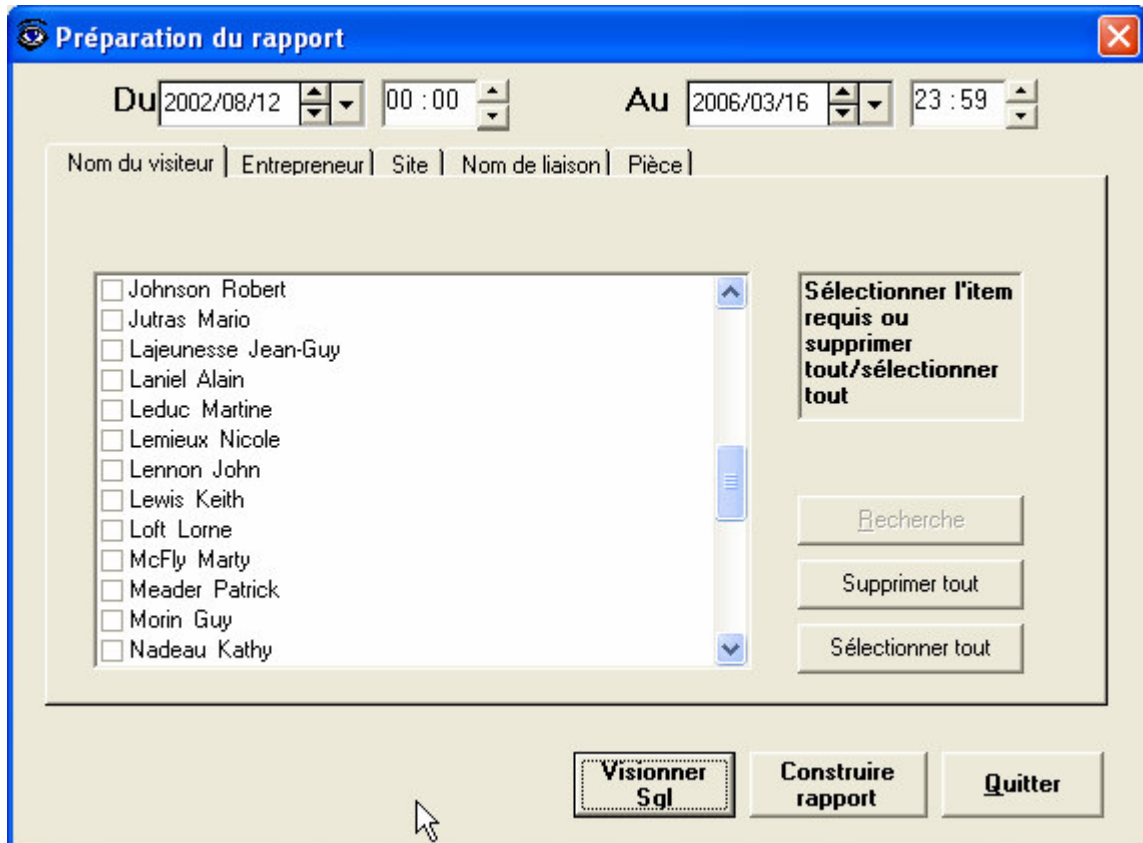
Préparation du rapport

Du 2002/08/12 00 : 00 Au 2006/03/16 23 : 59

Nom du visiteur | Entrepreneur | Site | Nom de liaison | Pièce

Johnson Robert
Jutras Mario
Lajeunesse Jean-Guy
Laniel Alain
Leduc Martine
Lemieux Nicole
Lennon John
Lewis Keith
Loft Lorne
McFly Marty
Meader Patrick
Morin Guy
Nadeau Kathy

Sélectionner l'item requis ou supprimer tout/sélectionner tout

Recherche

Supprimer tout

Sélectionner tout

Visionner Sql

Construire rapport

Quitter